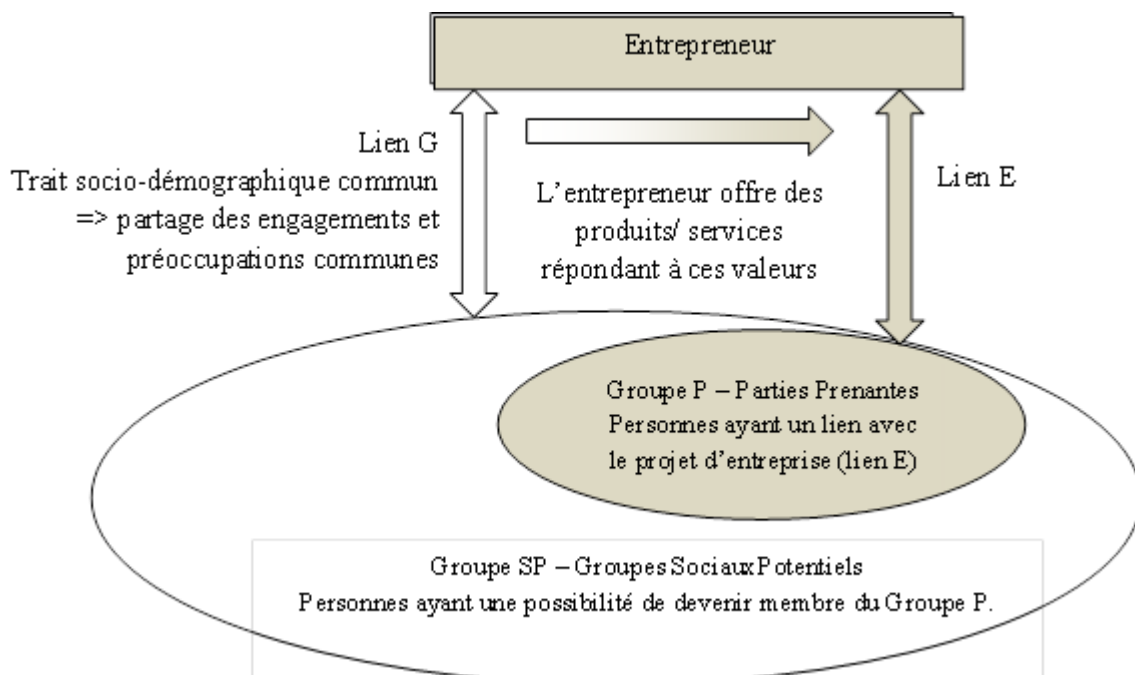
Entrepreneur

Lien G
Trait socio-démographique commun => partage des engagements et préoccupations communes

L'entrepreneur offre des produits/ services répondant à ces valeurs

Lien E

Groupe P – Parties Prenantes
Personnes ayant un lien avec le projet d'entreprise (lien E)

Groupe SP – Groupes Sociaux Potentiels
Personnes ayant une possibilité de devenir membre du Groupe P.